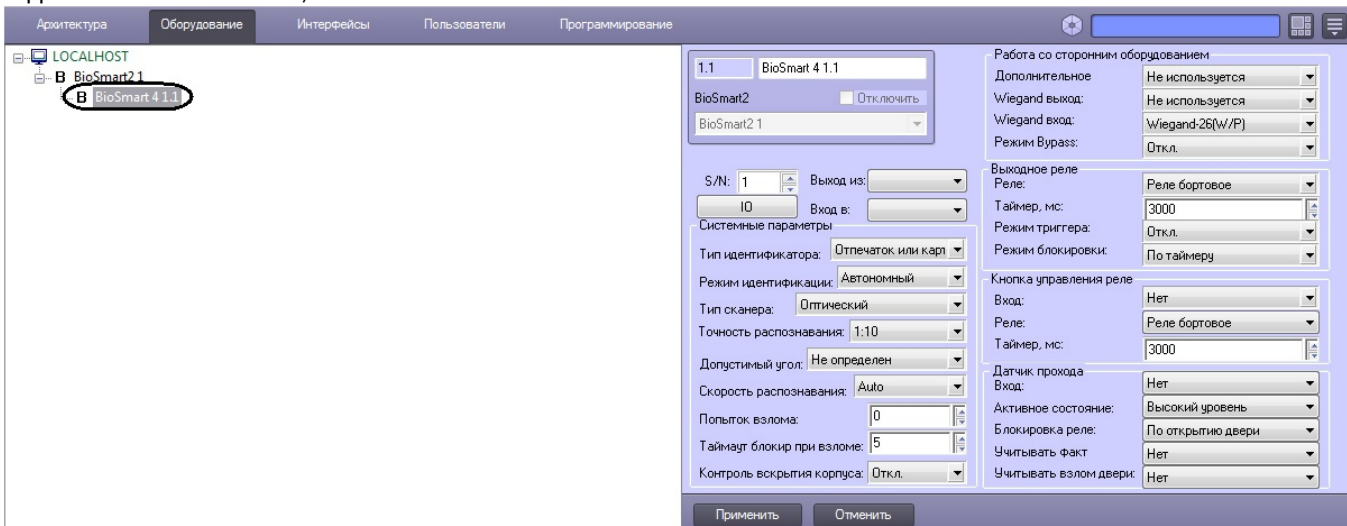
Архитектура Оборудование Интерфейсы Пользователи Программирование

LOCALHOST
B BioSmart2 1
B BioSmart 4 1.1

1.1 BioSmart 4 1.1
BioSmart2 Отключить
BioSmart2 1

S/N: 1 Выход из:
IO Вход в:

Системные параметры
Тип идентификатора: Отпечаток или карт
Режим идентификации: Автономный
Тип сканера: Оптический
Точность распознавания: 1:10
Допустимый угол: Не определен
Скорость распознавания: Auto
Попыток взлома: 0
Таймаут блокир при взломе: 5
Контроль вскрытия корпуса: Откл.

Работа со сторонним оборудованием
Дополнительное: Не используется
Wiegand выход: Не используется
Wiegand вход: Wiegand-26(W/P)
Режим Bypass: Откл.

Выходное реле
Реле: Реле бортовое
Таймер, мс: 3000
Режим триггера: Откл.
Режим блокировки: По таймеру

Кнопка управления реле
Вход: Нет
Реле: Реле бортовое
Таймер, мс: 3000

Датчик прохода
Вход: Нет
Активное состояние: Высокий уровень
Блокировка реле: По открытию двери
Учитывать факт: Нет
Учитывать взлом двери: Нет

Применить Отменить